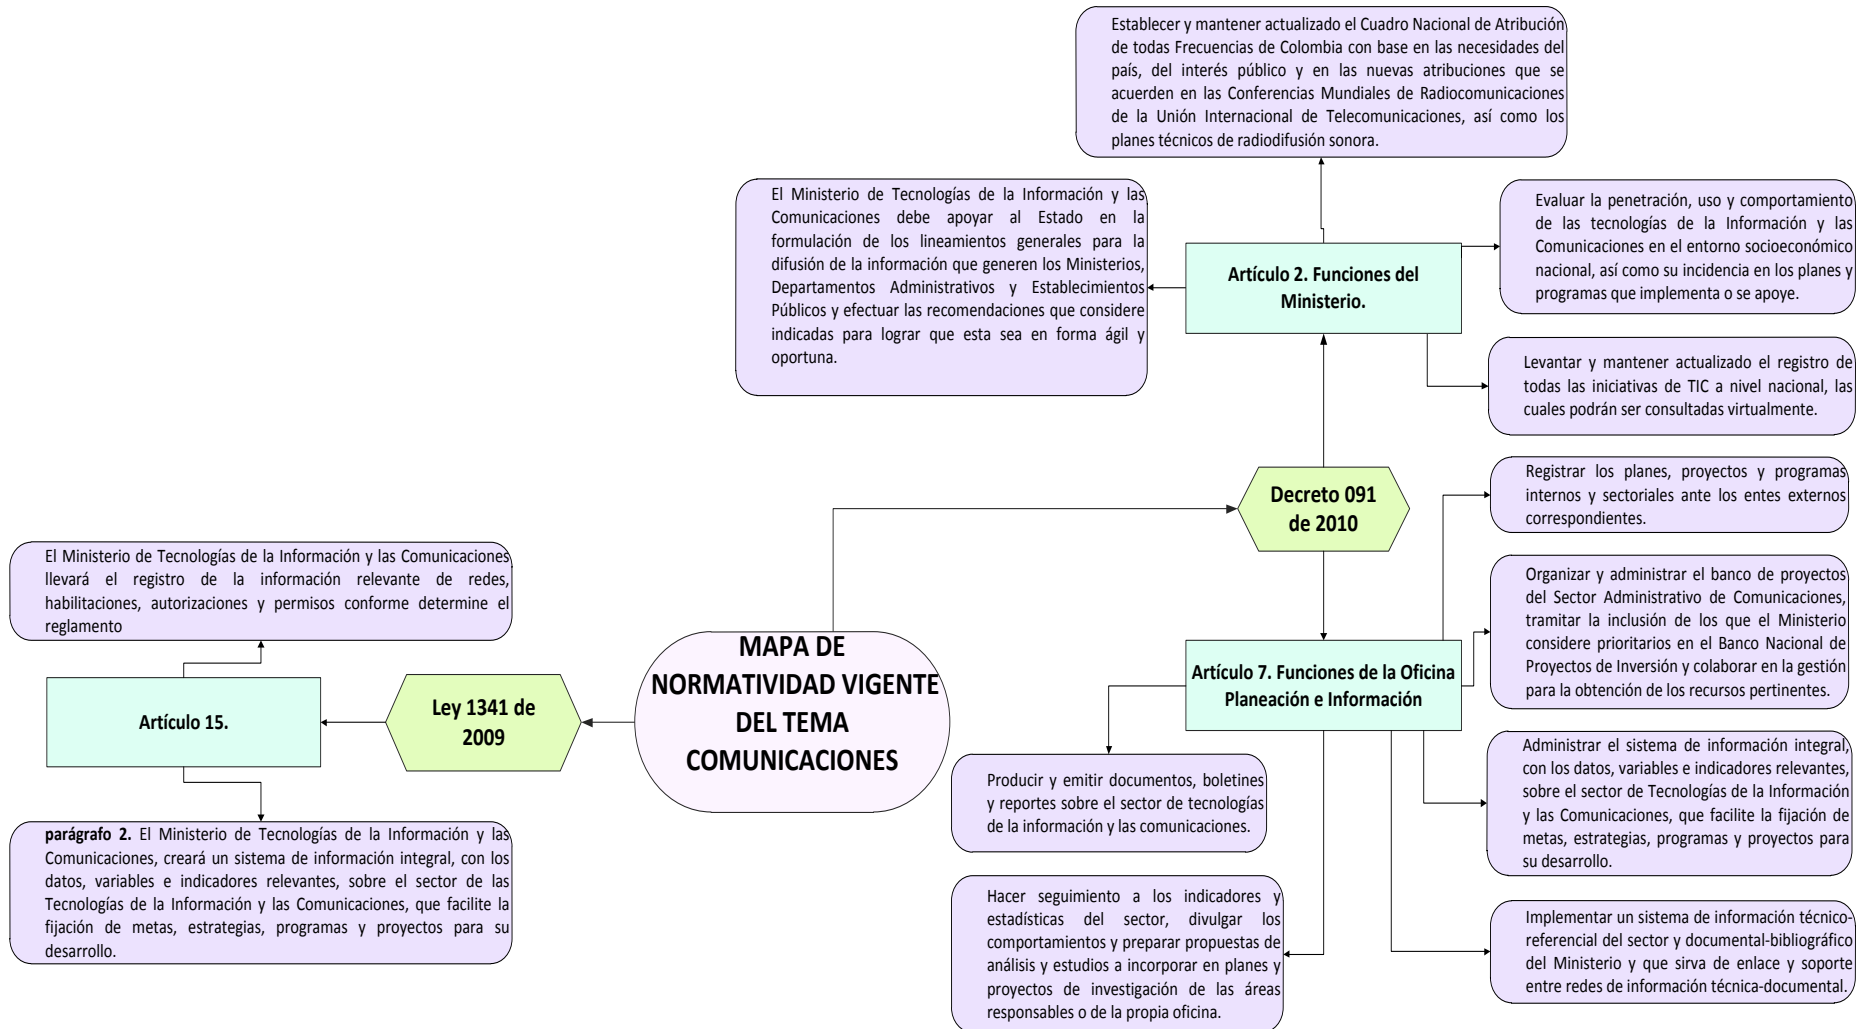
MAPA DE NORMATIVIDAD VIGENTE DEL TEMA COMUNICACIONES

Ley 1341 de 2009

Artículo 15.

El Ministerio de Tecnologías de la Información y las Comunicaciones llevará el registro de la información relevante de redes, habilitaciones, autorizaciones y permisos conforme determine el reglamento

parágrafo 2. El Ministerio de Tecnologías de la Información y las Comunicaciones, creará un sistema de información integral, con los datos, variables e indicadores relevantes, sobre el sector de las Tecnologías de la Información y las Comunicaciones, que facilite la fijación de metas, estrategias, programas y proyectos para su desarrollo.

Decreto 091 de 2010

Artículo 2. Funciones del Ministerio.

Establecer y mantener actualizado el Cuadro Nacional de Atribución de todas Frecuencias de Colombia con base en las necesidades del país, del interés público y en las nuevas atribuciones que se acuerden en las Conferencias Mundiales de Radiocomunicaciones de la Unión Internacional de Telecomunicaciones, así como los planes técnicos de radiodifusión sonora.

El Ministerio de Tecnologías de la Información y las Comunicaciones debe apoyar al Estado en la formulación de los lineamientos generales para la difusión de la información que generen los Ministerios, Departamentos Administrativos y Establecimientos Públicos y efectuar las recomendaciones que considere indicadas para lograr que esta sea en forma ágil y oportuna.

Evaluar la penetración, uso y comportamiento de las tecnologías de la Información y las Comunicaciones en el entorno socioeconómico nacional, así como su incidencia en los planes y programas que implementa o se apoye.

Levantar y mantener actualizado el registro de todas las iniciativas de TIC a nivel nacional, las cuales podrán ser consultadas virtualmente.

Artículo 7. Funciones de la Oficina Planeación e Información

Registrar los planes, proyectos y programas internos y sectoriales ante los entes externos correspondientes.

Organizar y administrar el banco de proyectos del Sector Administrativo de Comunicaciones, tramitar la inclusión de los que el Ministerio considere prioritarios en el Banco Nacional de Proyectos de Inversión y colaborar en la gestión para la obtención de los recursos pertinentes.

Administrar el sistema de información integral, con los datos, variables e indicadores relevantes, sobre el sector de Tecnologías de la Información y las Comunicaciones, que facilite la fijación de metas, estrategias, programas y proyectos para su desarrollo.

Implementar un sistema de información técnico-referencial del sector y documental-bibliográfico del Ministerio y que sirva de enlace y soporte entre redes de información técnica-documental.

Producir y emitir documentos, boletines y reportes sobre el sector de tecnologías de la información y las comunicaciones.

Hacer seguimiento a los indicadores y estadísticas del sector, divulgar los comportamientos y preparar propuestas de análisis y estudios a incorporar en planes y proyectos de investigación de las áreas responsables o de la propia oficina.